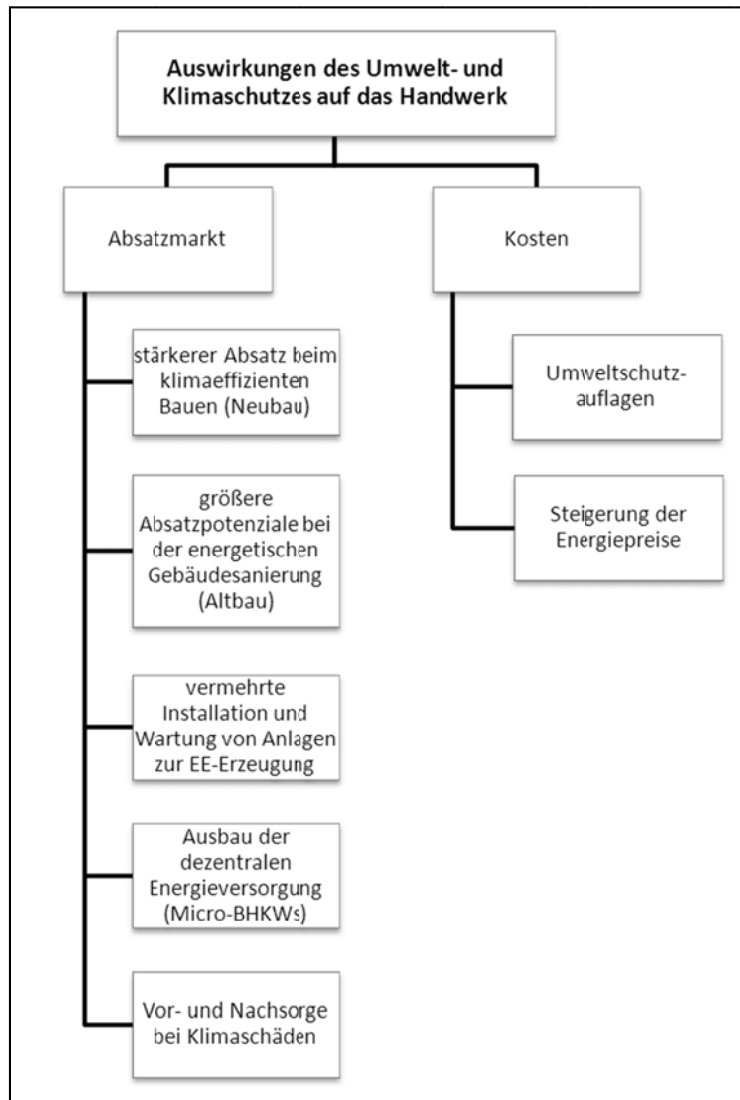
Auswirkungen des Umwelt- und Klimaschutzes auf das Handwerk

Absatzmarkt

Kosten

stärkerer Absatz beim klimaeffizienten Bauen (Neubau)

größere Absatzpotenziale bei der energetischen Gebäudesanierung (Altbau)

vermehrte Installation und Wartung von Anlagen zur EE-Erzeugung

Ausbau der dezentralen Energieversorgung (Micro-BHKWs)

Vor- und Nachsorge bei Klimaschäden

Umweltschutz-auflagen

Steigerung der Energiepreise